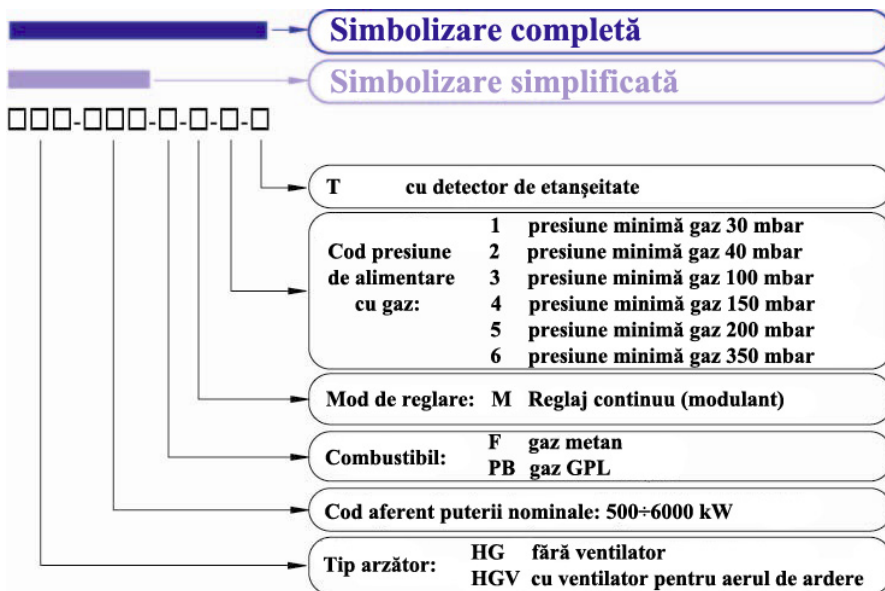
Simbolizare completă

Simbolizare simplificată

□□□-□□□-□-□-□-□

T cu detector de etanşeitate

Cod presiune de alimentare cu gaz:
1 presiune minimă gaz 30 mbar
2 presiune minimă gaz 40 mbar
3 presiune minimă gaz 100 mbar
4 presiune minimă gaz 150 mbar
5 presiune minimă gaz 200 mbar
6 presiune minimă gaz 350 mbar

Mod de reglare: M Reglaj continuu (modulant)

Combustibil:
F gaz metan
PB gaz GPL

Cod aferent puterii nominale: 500÷6000 kW

Tip arzător:
HG fără ventilator
HGV cu ventilator pentru aerul de ardere